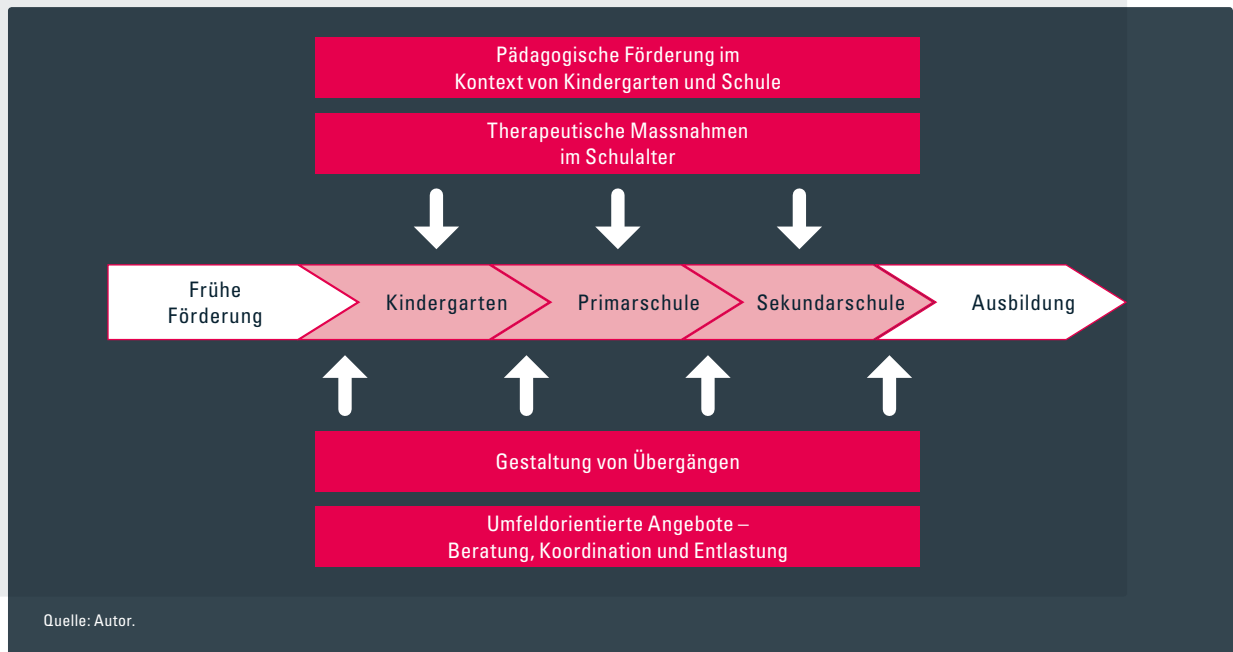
Pädagogische Förderung im Kontext von Kindergarten und Schule

Therapeutische Massnahmen im Schulalter

Frühe Förderung

Kindergarten

Primarschule

Sekundarschule

Ausbildung

Gestaltung von Übergängen

Umfeldorientierte Angebote – Beratung, Koordination und Entlastung

Quelle: Autor.